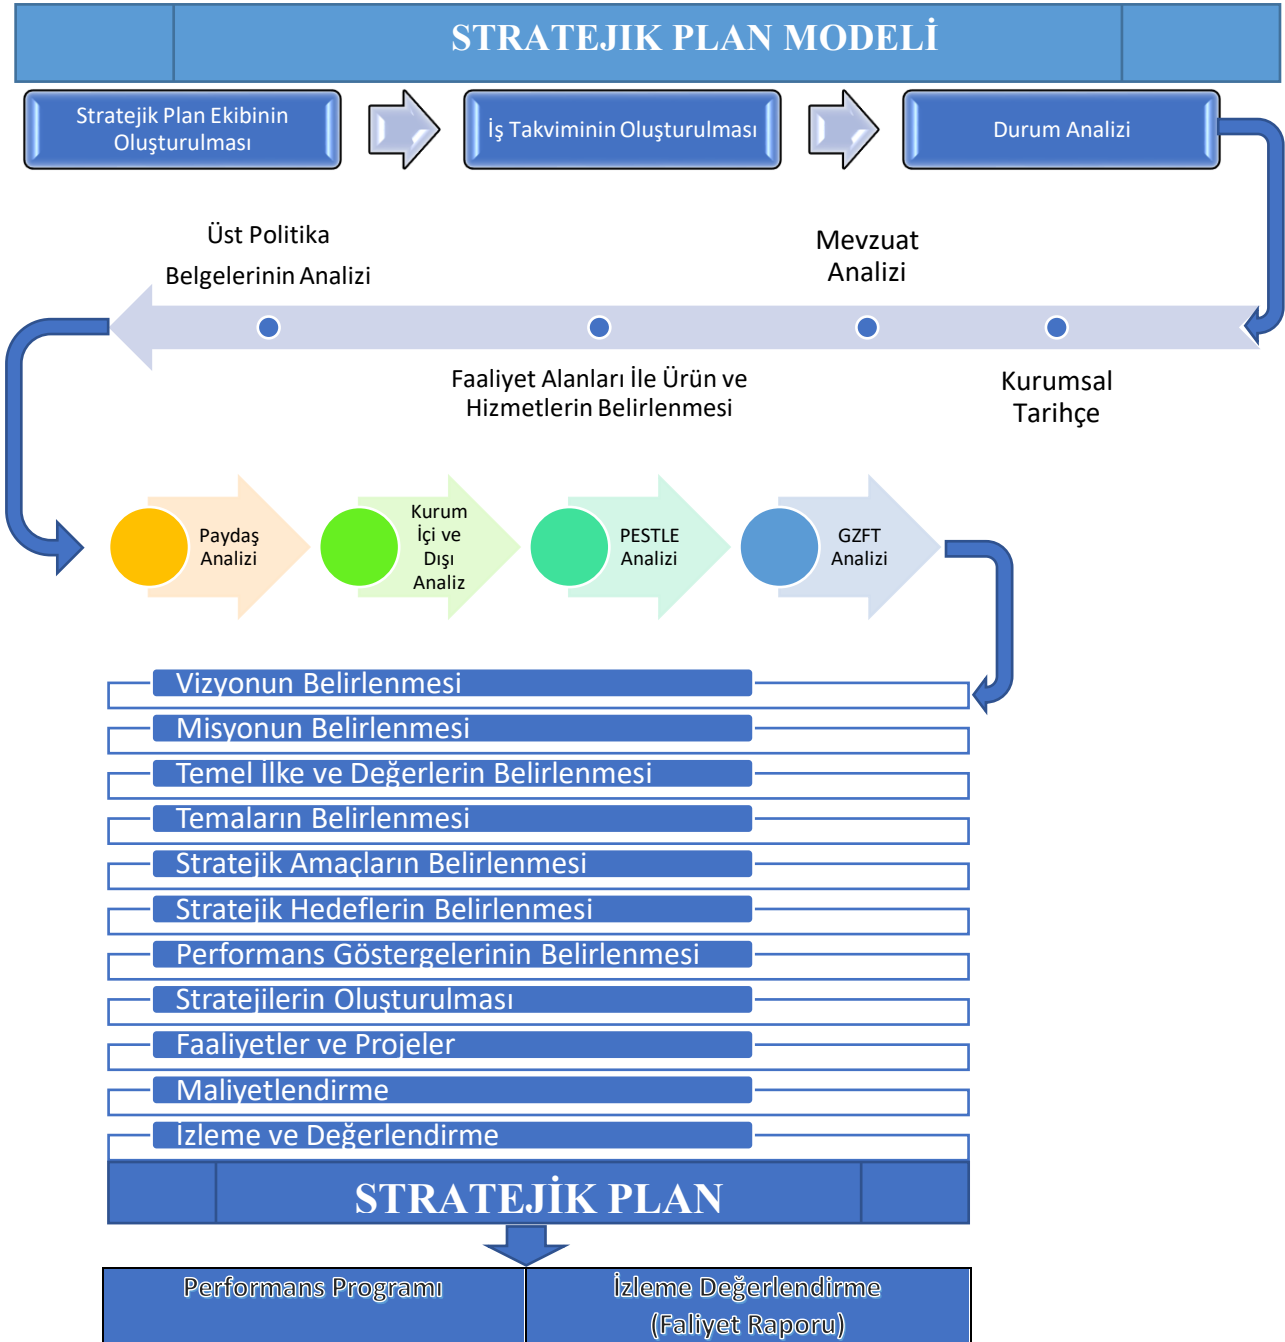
STRATEJIK PLAN MODELİ

Stratejik Plan Ekibinin Oluşturulması

İş Takviminin Oluşturulması

Durum Analizi

Üst Politika Belgelerinin Analizi

Mevzuat Analizi

Faaliyet Alanları İle Ürün ve Hizmetlerin Belirlenmesi

Kurumsal Tarihçe

Paydaş Analizi

Kurum İçi ve Dışı Analiz

PESTLE Analizi

GZFT Analizi

Vizyonun Belirlenmesi

Misyonun Belirlenmesi

Temel İlke ve Değerlerin Belirlenmesi

Temaların Belirlenmesi

Stratejik Amaçların Belirlenmesi

Stratejik Hedeflerin Belirlenmesi

Performans Göstergelerinin Belirlenmesi

Stratejilerin Oluşturulması

Faaliyetler ve Projeler

Maliyetlendirme

İzleme ve Değerlendirme

STRATEJİK PLAN

Performans Programı

İzleme Değerlendirme (Faliyet Raporu)